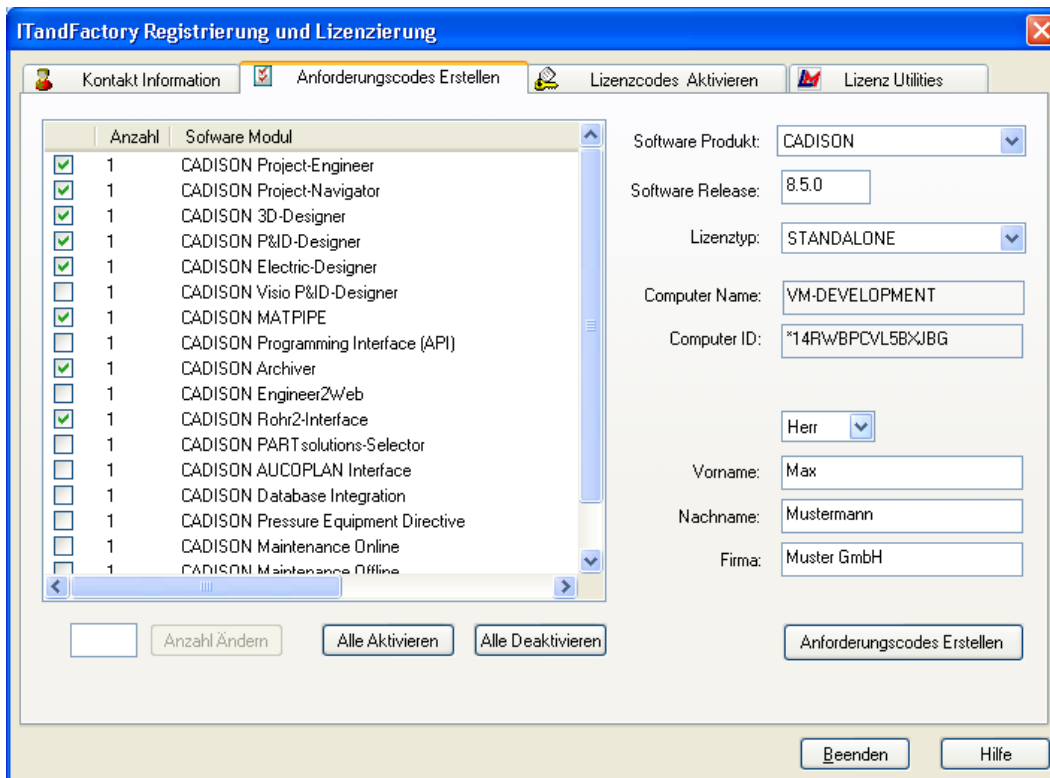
ITandFactory Registrierung und Lizenzierung

Kontakt Information | Anforderungscodes Erstellen | Lizenzcodes Aktivieren | Lizenz Utilities

| | Anzahl | Sofware Modul |
|---|---|---|
| ☑ | 1 | CADISON Project-Engineer |
| ☑ | 1 | CADISON Project-Navigator |
| ☑ | 1 | CADISON 3D-Designer |
| ☑ | 1 | CADISON P&ID-Designer |
| ☑ | 1 | CADISON Electric-Designer |
| ☐ | 1 | CADISON Visio P&ID-Designer |
| ☑ | 1 | CADISON MATPIPE |
| ☐ | 1 | CADISON Programming Interface (API) |
| ☑ | 1 | CADISON Archiver |
| ☐ | 1 | CADISON Engineer2Web |
| ☑ | 1 | CADISON Rohr2-Interface |
| ☐ | 1 | CADISON PARTsolutions-Selector |
| ☐ | 1 | CADISON AUCOPLAN Interface |
| ☐ | 1 | CADISON Database Integration |
| ☐ | 1 | CADISON Pressure Equipment Directive |
| ☐ | 1 | CADISON Maintenance Online |
| ☐ | 1 | CADISON Maintenance Offline |

Anzahl Ändern | Alle Aktivieren | Alle Deaktivieren

Software Produkt: CADISON
Software Release: 8.5.0
Lizenztyp: STANDALONE
Computer Name: VM-DEVELOPMENT
Computer ID: *14RWBPCVL5BXJBG
Herr
Vorname: Max
Nachname: Mustermann
Firma: Muster GmbH

Anforderungscodes Erstellen

Beenden | Hilfe